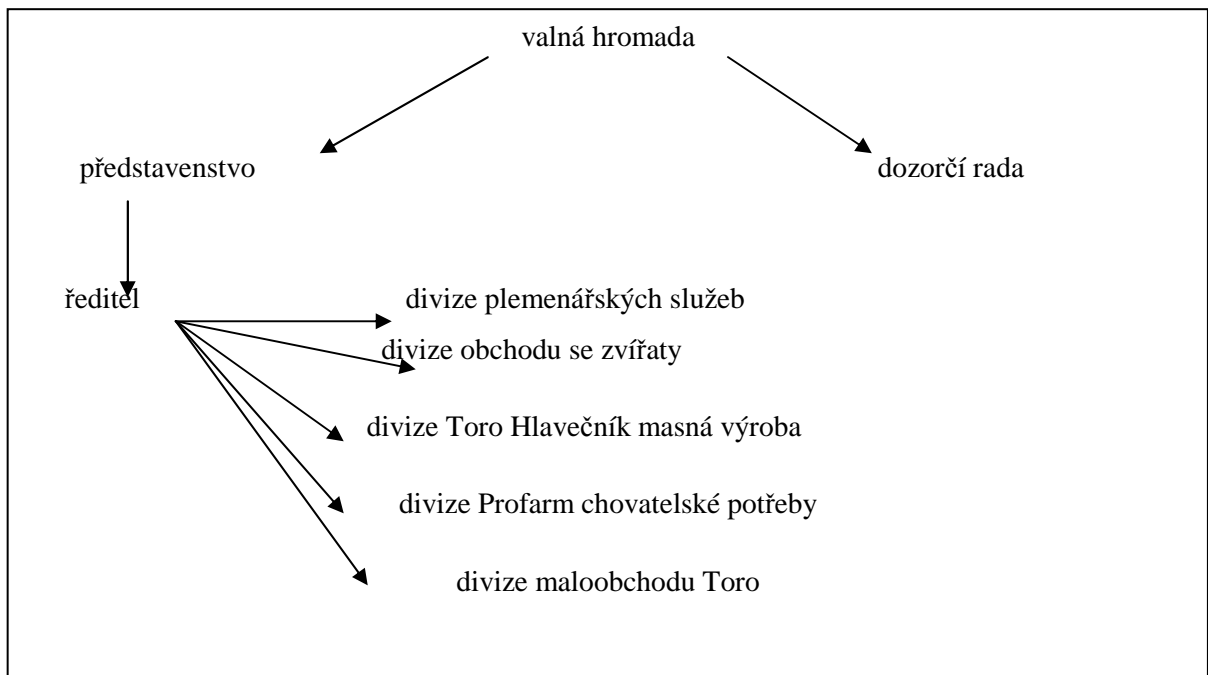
valná hromada

představenstvo

dozorčí rada

ředitel

divize plemenářských služeb

divize obchodu se zvířaty

divize Toro Hlavečník masná výroba

divize Profarm chovatelské potřeby

divize maloobchodu Toro